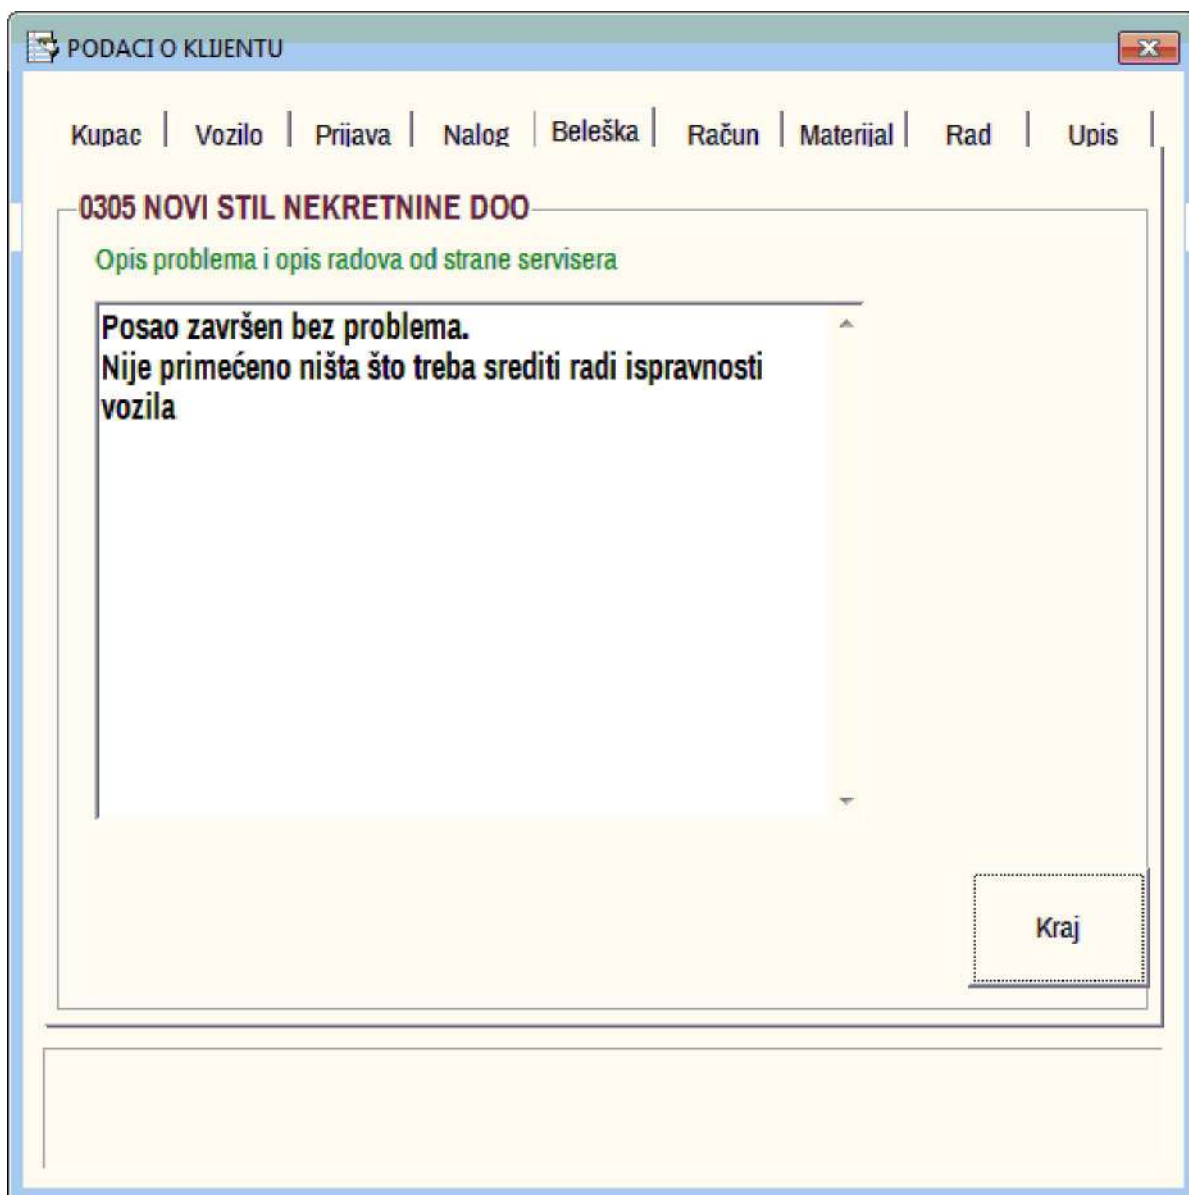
PODACI O KLIJENTU

Kupac | Vozilo | Prijava | Nalog | Beleška | Račun | Materijal | Rad | Upis

0305 NOVI STIL NEKRETNINE DOO

Opis problema i opis radova od strane servisera

Posao završen bez problema.
Nije primećeno ništa što treba srediti radi ispravnosti vozila

Kraj